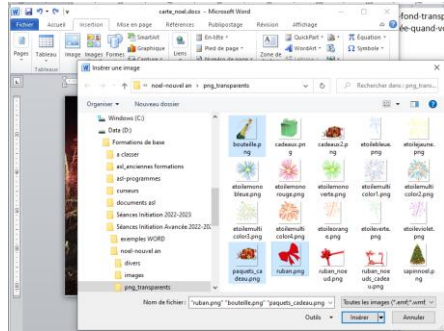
carte_noel.docx - Microsoft Word

Fichier Accueil Insertion Mise en page Références Publipostage Révision Affichage

Pages Tableau Images Formes SmartArt Graphique Capture Liens En-tête Pied de page Numéro de page Zone de texte QuickPart WordArt Lettrine Équation Symbole

Tableaux

fond-transp
ée-quand-v

Insérer une image

« noel-nouvel an » png_transparents

Rechercher dans : png_trans...

Organiser ▾ Nouveau dossier

Windows (C:)
Data (D:)
Formations de base
a classer
asl_enciennes formations
asl-programmes
curseurs
documents asl
Séances Initiation 2022-2023
Séances Initiation Avancée 2022-2023
exemples WORD
noel-nouvel an
divers
images
png_transparents

bouteille.png
cadeaux.png
cadeau2.png
etoilebleue.png
etoilejaune.png
etoilemonobleue.png
etoilemonorouge.png
etoilemonoverte.png
etoilemulticolor1.png
etoilemulticolor2.png
etoilemulticolor3.png
etoilemulticolor4.png
etoileorange.png
etoileverte.png
etoileviolet.png
paquets_cadeau.png
ruban.png
ruban_noeud.png
ruban_noeuds_cadeau.png
sapinnoel.png

Nom de fichier : "ruban.png" "bouteille.png" "paquets_cadeau.png
Toutes les images (*.emf;*.wmf
Outils
Insérer
Annuler